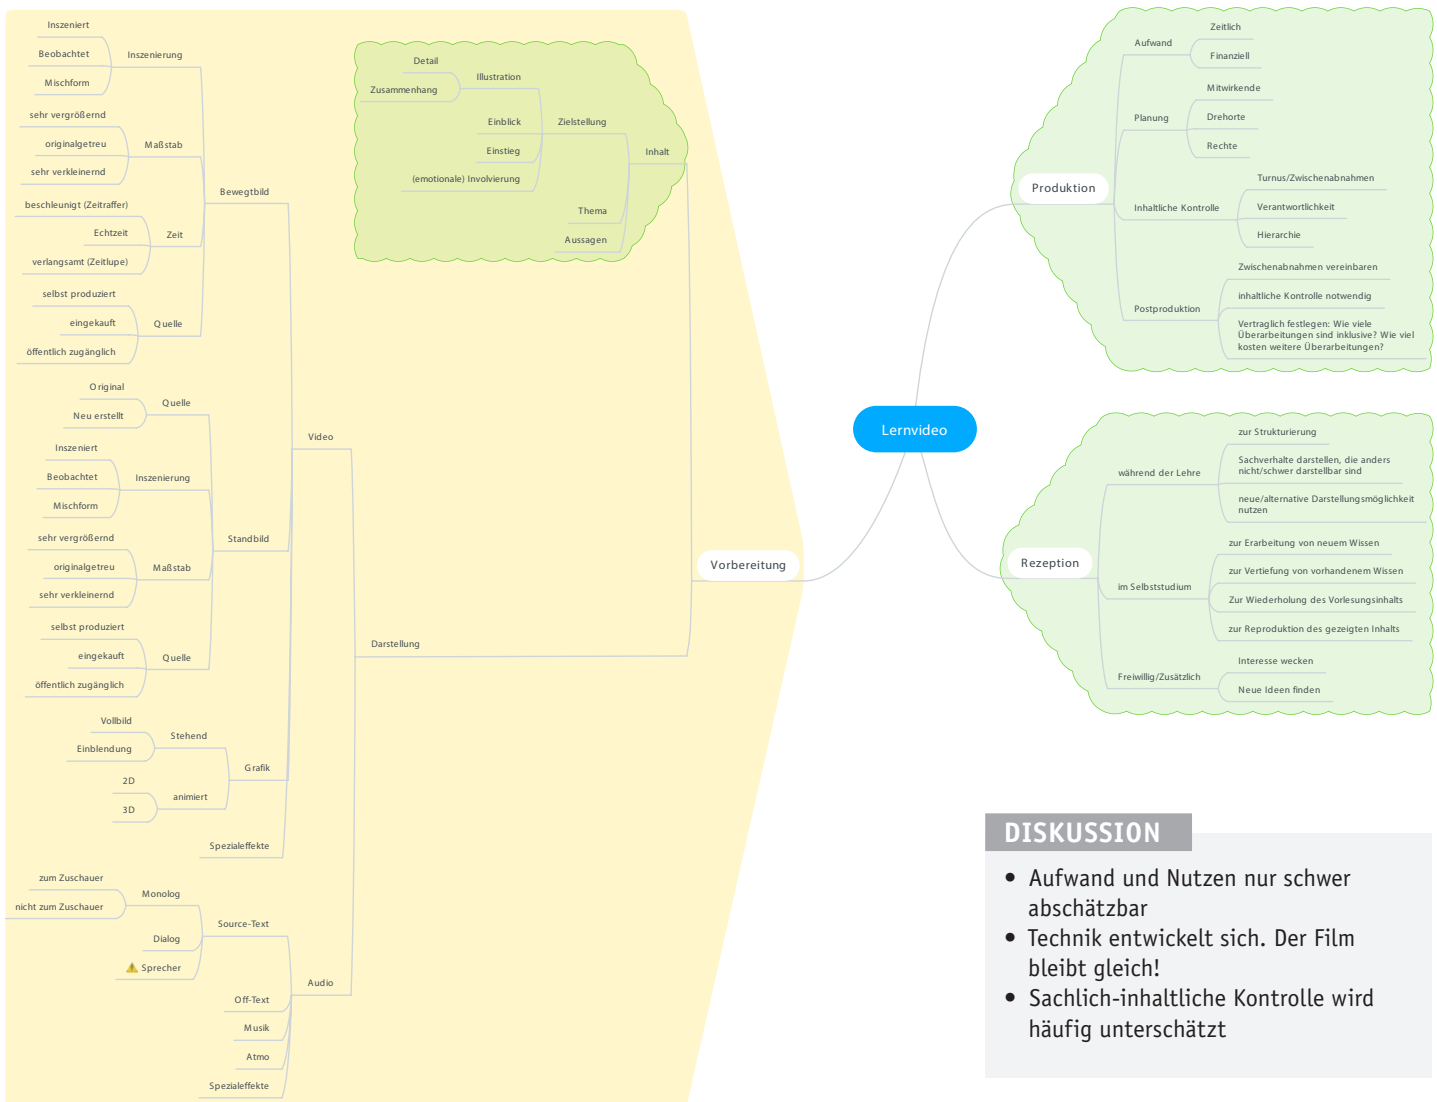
Lernvideo

Vorbereitung

Inhalt
Zielstellung
Illustration
Detail
Zusammenhang
Einblick
Einstieg
(emotionale) Involvierung
Thema
Aussagen

Darstellung
Video
Bewegtbild
Inszenierung
Inszeniert
Beobachtet
Mischform
Maßstab
sehr vergrößernd
originalgetreu
sehr verkleinernd
Zeit
beschleunigt (Zeitraffer)
Echtzeit
verlangsamt (Zeitlupe)
Quelle
selbst produziert
eingekauft
öffentlich zugänglich
Standbild
Quelle
Original
Neu erstellt
Inszenierung
Inszeniert
Beobachtet
Mischform
Maßstab
sehr vergrößernd
originalgetreu
sehr verkleinernd
Quelle
selbst produziert
eingekauft
öffentlich zugänglich
Grafik
Stehend
Vollbild
Einblendung
animiert
2D
3D
Spezialeffekte
Audio
Source-Text
Monolog
zum Zuschauer
nicht zum Zuschauer
Dialog
Sprecher
Off-Text
Musik
Atmo
Spezialeffekte

Produktion
Aufwand
Zeitlich
Finanziell
Planung
Mitwirkende
Drehorte
Rechte
Inhaltliche Kontrolle
Turnus/Zwischenabnahmen
Verantwortlichkeit
Hierarchie
Postproduktion
Zwischenabnahmen vereinbaren
inhaltliche Kontrolle notwendig
Vertraglich festlegen: Wie viele Überarbeitungen sind inklusive? Wie viel kosten weitere Überarbeitungen?

Rezeption
während der Lehre
zur Strukturierung
Sachverhalte darstellen, die anders nicht/schwer darstellbar sind
neue/alternative Darstellungsmöglichkeit nutzen
im Selbststudium
zur Erarbeitung von neuem Wissen
zur Vertiefung von vorhandenem Wissen
Zur Wiederholung des Vorlesungsinhalts
zur Reproduktion des gezeigten Inhalts
Freiwillig/Zusätzlich
Interesse wecken
Neue Ideen finden

DISKUSSION
• Aufwand und Nutzen nur schwer abschätzbar
• Technik entwickelt sich. Der Film bleibt gleich!
• Sachlich-inhaltliche Kontrolle wird häufig unterschätzt